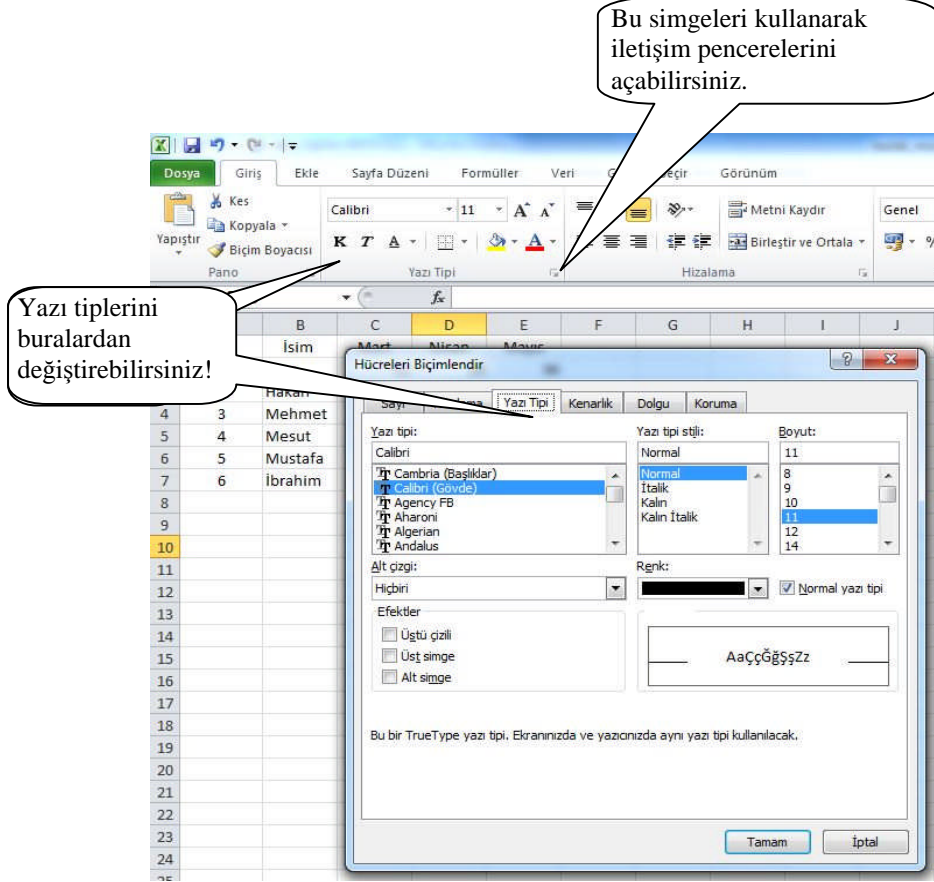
Bu simgeleri kullanarak iletişim pencerelerini açabilirsiniz.

Dosya Giriş Ekle Sayfa Düzeni Formüller Veri G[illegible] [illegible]eçir Görünüm

Kes
Kopyala
Yapıştır
Biçim Boyacısı
Pano

Calibri 11
K T A
Yazı Tipi

Metni Kaydır
Birleştir ve Ortala
Hizalama

Genel

Yazı tiplerini buralardan değiştirebilirsiniz!

$f_x$

| | B | C | D | E | F | G | H | I | J |
|---|---|---|---|---|---|---|---|---|---|
| | İsim | Mart | Nisan | Mayıs | | | | | |
| | Hakan | | | | | | | | |
| 4 | 3 | Mehmet | | | | | | | |
| 5 | 4 | Mesut | | | | | | | |
| 6 | 5 | Mustafa | | | | | | | |
| 7 | 6 | İbrahim | | | | | | | |

8 9 10 11 12 13 14 15 16 17 18 19 20 21 22 23 24 25

Hücreleri Biçimlendir

Sayı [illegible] Yazı Tipi Kenarlık Dolgu Koruma

Yazı tipi:
Calibri
Cambria (Başlıklar)
Calibri (Gövde)
Agency FB
Aharoni
Algerian
Andalus

Yazı tipi stili:
Normal
Normal
İtalik
Kalın
Kalın İtalik

Boyut:
11
8
9
10
11
12
14

Alt çizgi:
Hiçbiri

Renk:
Normal yazı tipi

Efektler
Üstü çizili
Üst simge
Alt simge

AaÇçĞğŞşZz

Bu bir TrueType yazı tipi. Ekranınızda ve yazıcınızda aynı yazı tipi kullanılacak.

Tamam İptal